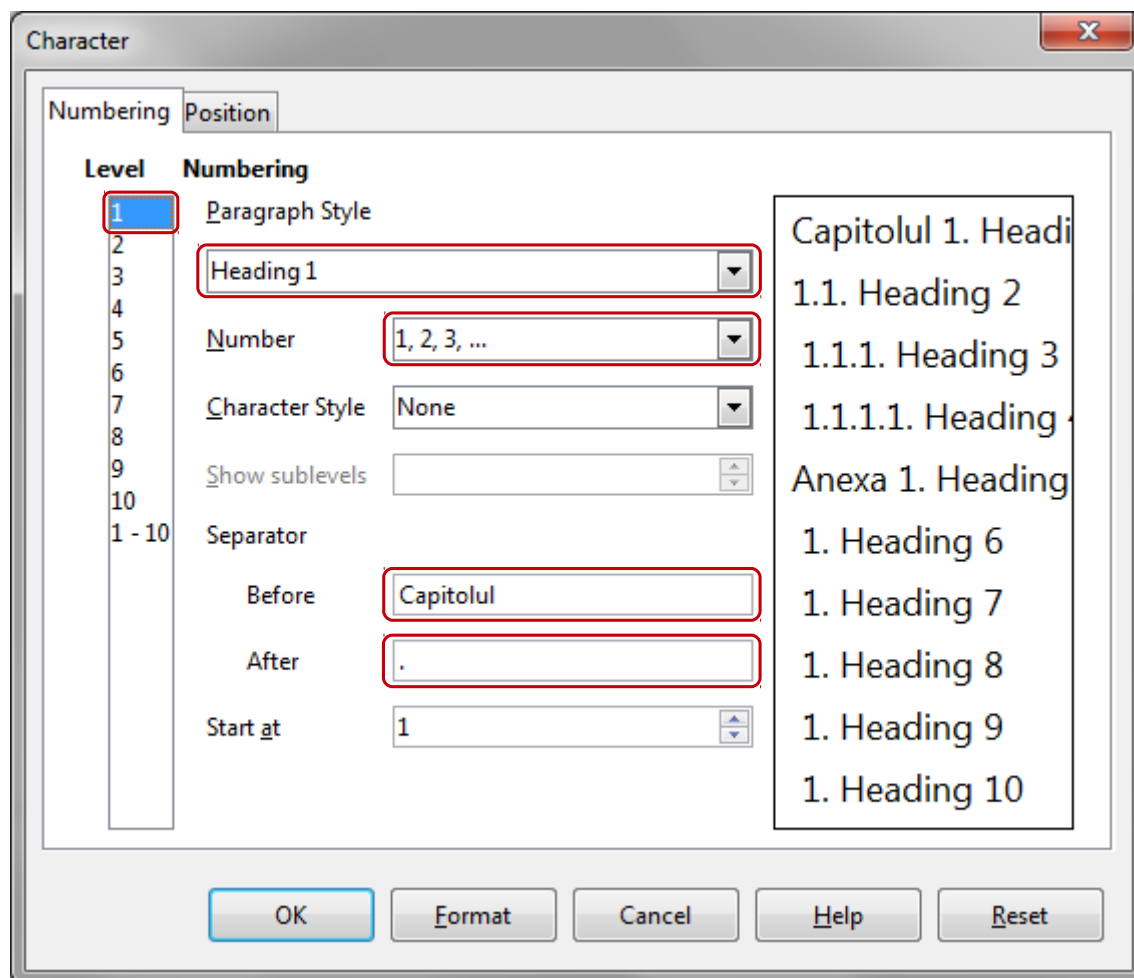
Character

Numbering Position

Level
1
2
3
4
5
6
7
8
9
10
1 - 10

Numbering

Paragraph Style
Heading 1

Number 1, 2, 3, ...

Character Style None

Show sublevels

Separator

Before Capitolul

After .

Start at 1

Capitolul 1. Headi
1.1. Heading 2
1.1.1. Heading 3
1.1.1.1. Heading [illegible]
Anexa 1. Heading
1. Heading 6
1. Heading 7
1. Heading 8
1. Heading 9
1. Heading 10

OK Format Cancel Help Reset